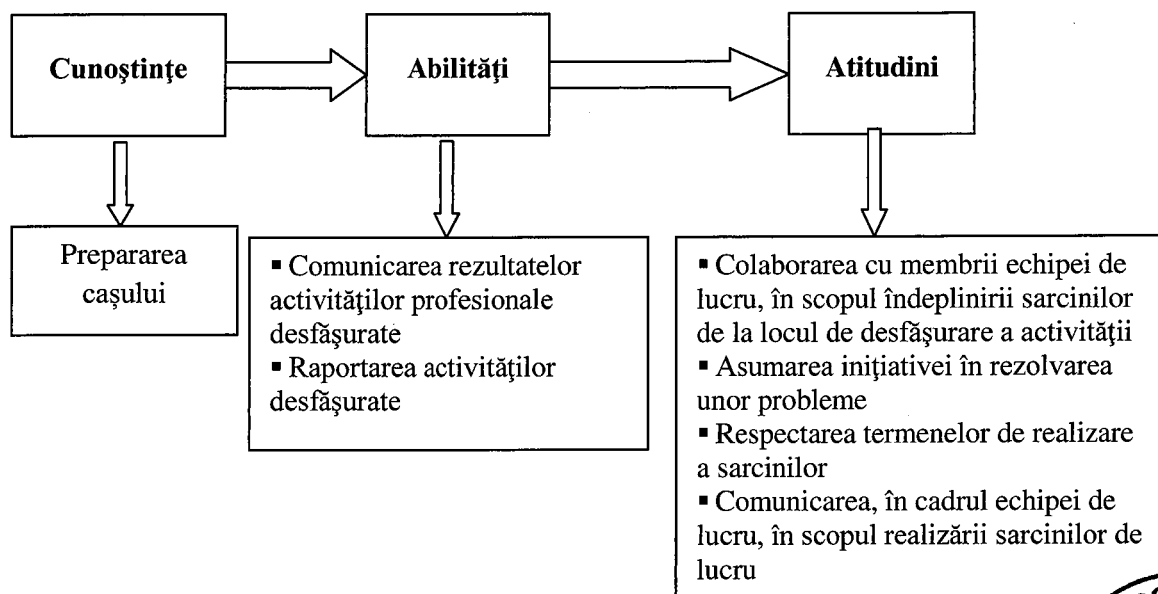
Cunoştinţe

Abilităţi

Atitudini

Prepararea caşului

▪ Comunicarea rezultatelor activităţilor profesionale desfăşurate
▪ Raportarea activităţilor desfăşurate

▪ Colaborarea cu membrii echipei de lucru, în scopul îndeplinirii sarcinilor de la locul de desfăşurare a activităţii
▪ Asumarea iniţiativei în rezolvarea unor probleme
▪ Respectarea termenelor de realizare a sarcinilor
▪ Comunicarea, în cadrul echipei de lucru, în scopul realizării sarcinilor de lucru